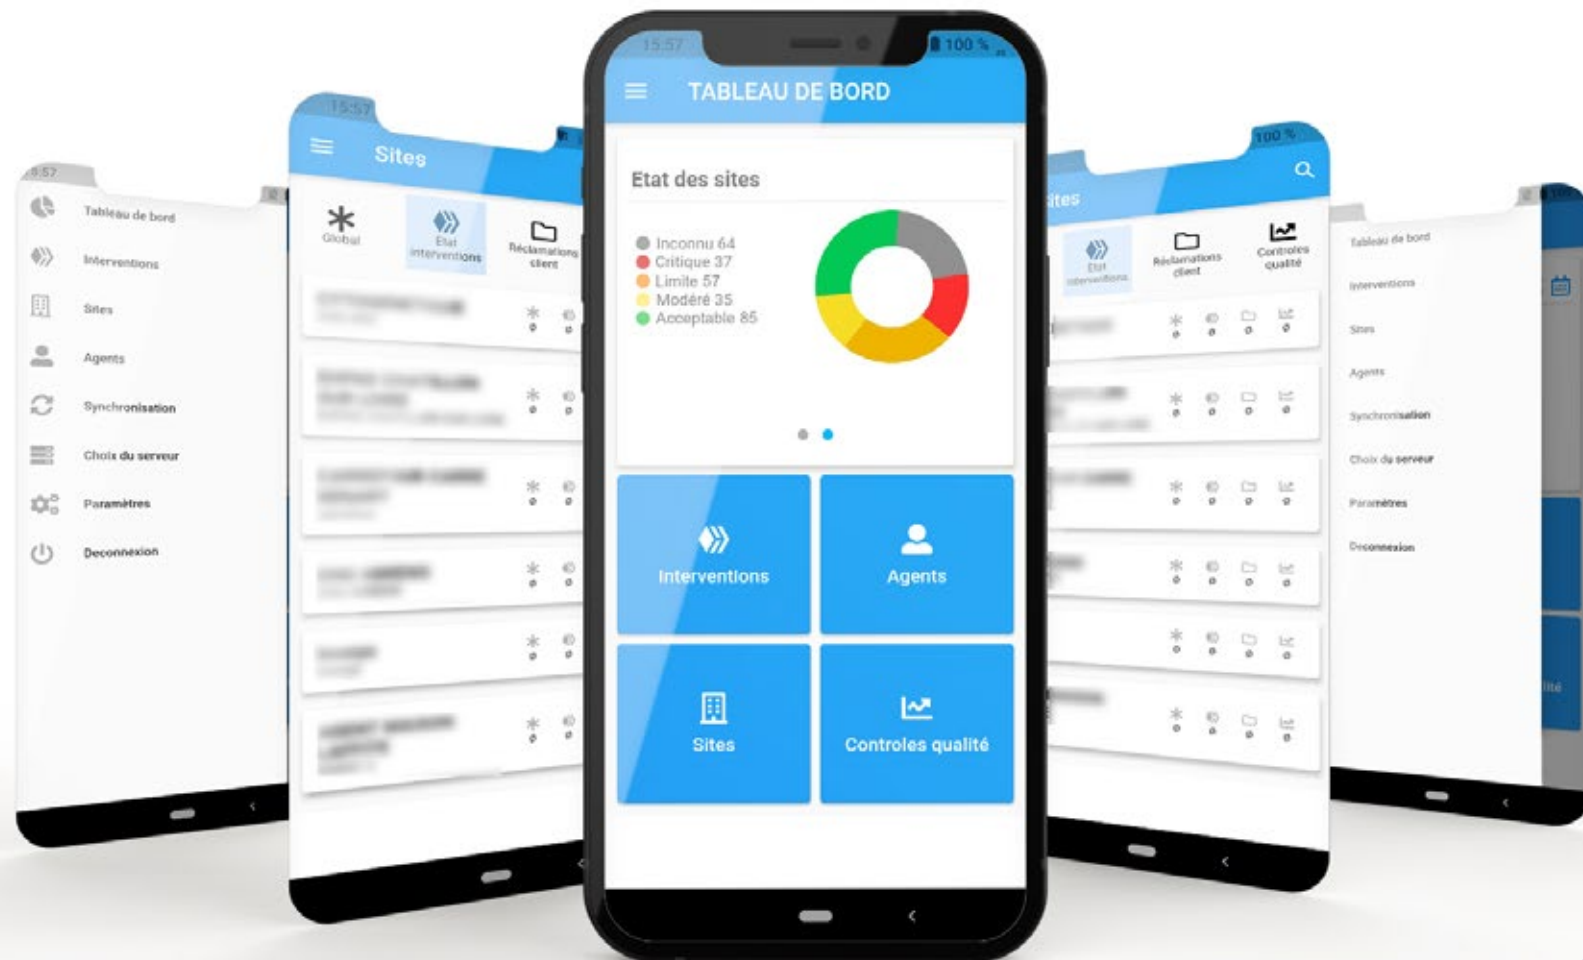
15:57

Tableau de bord

Interventions

Sites

Agents

Synchronisation

Choix du serveur

Paramètres

Deconnexion

15:57

Sites

Global

Etat interventions

Réclamations client

15:57

100 %

TABLEAU DE BORD

Etat des sites

Inconnu 64
Critique 37
Limite 57
Modéré 35
Acceptable 85

Interventions

Agents

Sites

Controles qualité

100 %

Sites

Etat interventions

Réclamations client

Controles qualité

Tableau de bord

Interventions

Sites

Agents

Synchronisation

Choix du serveur

Paramètres

Deconnexion